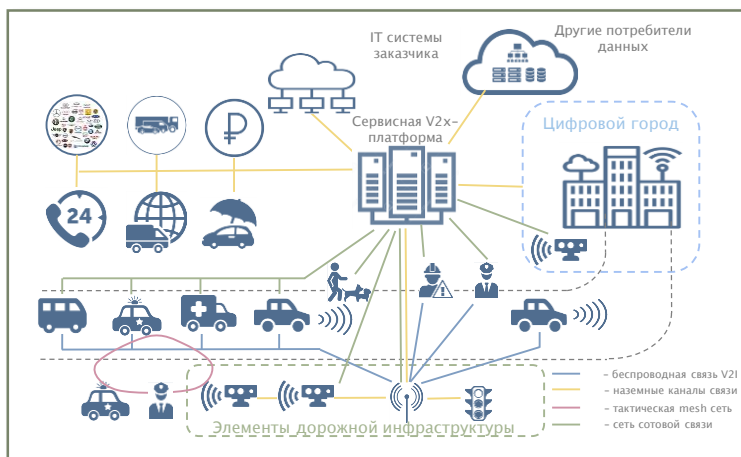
IT системы заказчика

Другие потребители данных

Сервисная V2x-платформа

Цифровой город

24

Элементы дорожной инфраструктуры

- беспроводная связь V2I
- наземные каналы связи
- тактическая mesh сеть
- сеть сотовой связи